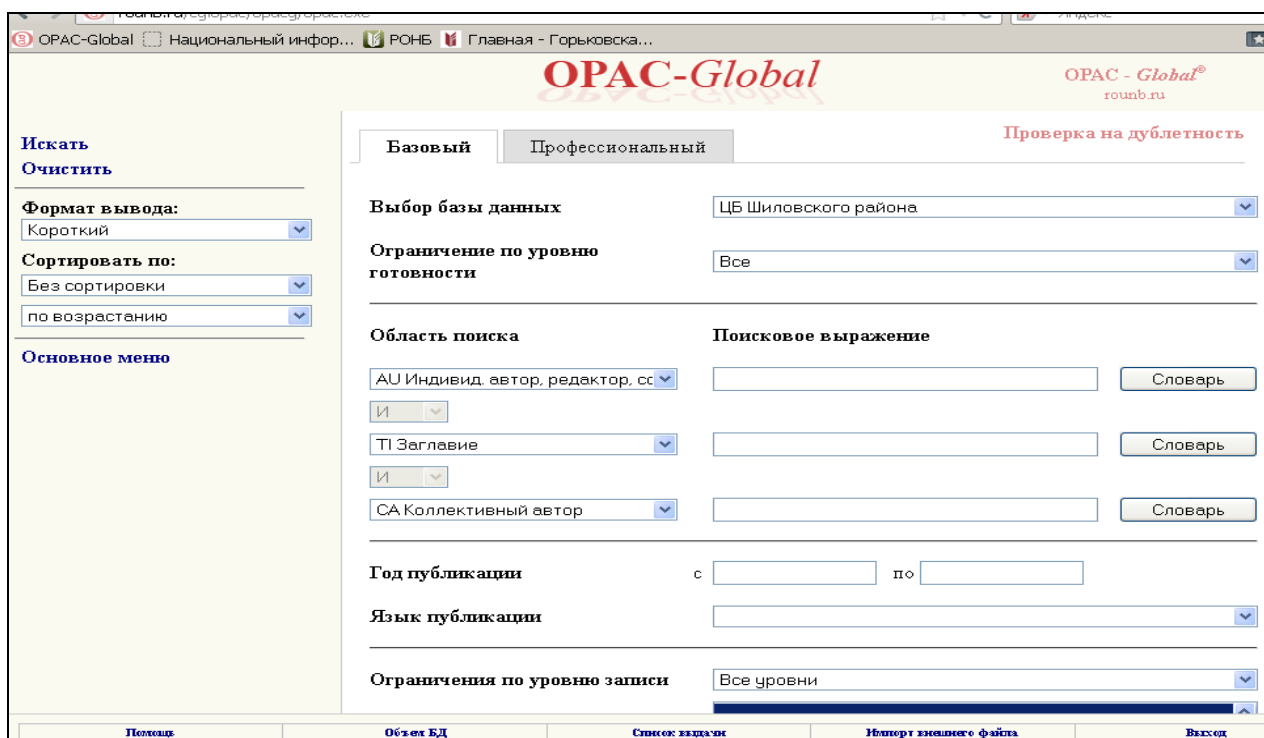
rounb.ru/cgiopac/opacg/opac.exe
Яндекс
OPAC-Global Национальный инфор... РОНБ Главная - Горьковска...

OPAC-Global
OPAC - Global®
rounb.ru

Искать
Очистить

Формат вывода:
Короткий
Сортировать по:
Без сортировки
по возрастанию

Основное меню

Базовый
Профессиональный

Проверка на дублетность

Выбор базы данных
ЦБ Шиловского района

Ограничение по уровню готовности
Все

Область поиска
Поисковое выражение

AU Индивид. автор, редактор, сс
Словарь
И
TI Заглавие
Словарь
И
CA Коллективный автор
Словарь

Год публикации
с
по

Язык публикации

Ограничения по уровню записи
Все уровни

Помощь
Объем БД
Список выдачи
Импорт внешнего файла
Выход